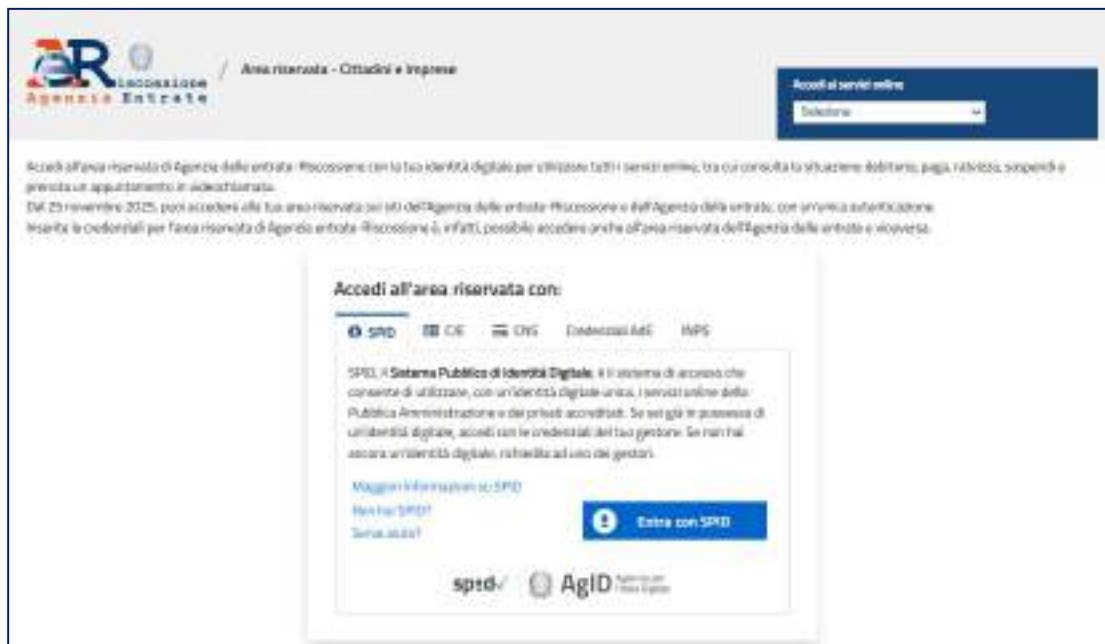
Riscossione Agenzia Entrate

/ Area riservata - Cittadini e Imprese

Accedi ai servizi online

Seleziona

Accedi all'area riservata di Agenzia delle entrate-Riscossione con la tua identità digitale per utilizzare tutti i servizi online, tra cui consulta la situazione debitoria, paga, rateizza, sospendi e prenota un appuntamento in videochiamata.
Dal 25 novembre 2025, puoi accedere alle tue aree riservate sui siti dell'Agenzia delle entrate-Riscossione e dell'Agenzia delle entrate, con un'unica autenticazione.
Inserita le credenziali per l'area riservata di Agenzia entrate-Riscossione è, infatti, possibile accedere anche all'area riservata dell'Agenzia delle entrate e viceversa.

Accedi all'area riservata con:

SPID | CIE | CNS | Credenziali AdE | INPS

SPID, il Sistema Pubblico di Identità Digitale, è il sistema di accesso che consente di utilizzare, con un'identità digitale unica, i servizi online della Pubblica Amministrazione e dei privati accreditati. Se sei già in possesso di un'identità digitale, accedi con le credenziali del tuo gestore. Se non hai ancora un'identità digitale, richiedila ad uno dei gestori.

Maggiori informazioni su SPID
Non hai SPID?
Serve aiuto?

Entra con SPID

spid AgID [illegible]